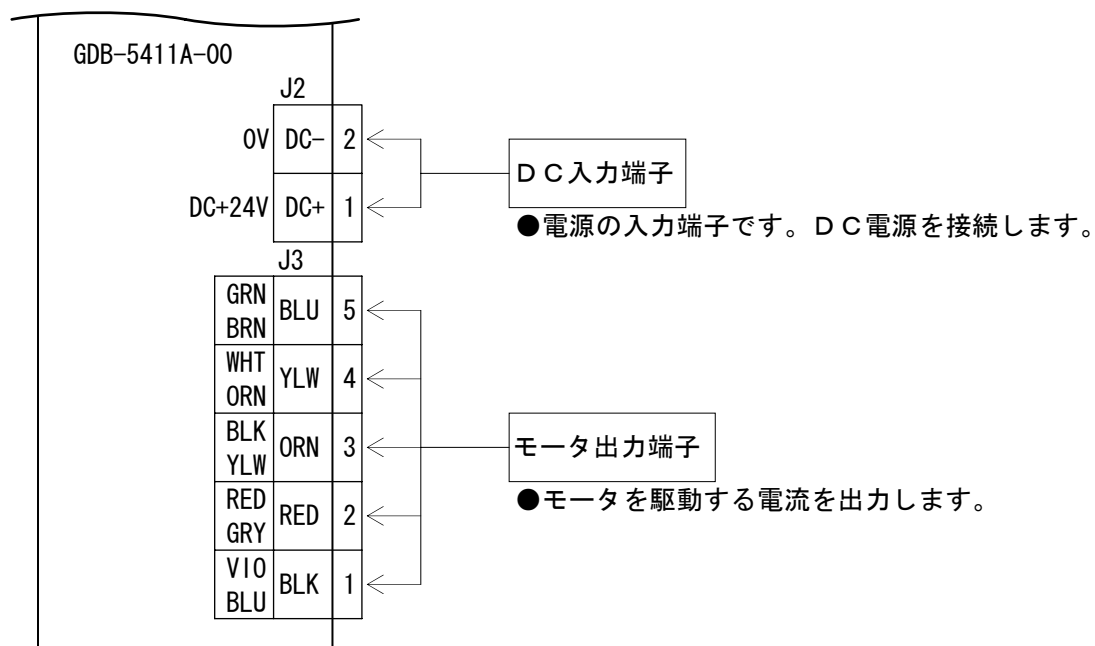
GDB-5411A-00

J2

| | | |
|---|---|---|
| 0V | DC- | 2 |
| DC+24V | DC+ | 1 |

ＤＣ入力端子

●電源の入力端子です。ＤＣ電源を接続します。

J3

| | | |
|---|---|---|
| GRN BRN | BLU | 5 |
| WHT ORN | YLW | 4 |
| BLK YLW | ORN | 3 |
| RED GRY | RED | 2 |
| VIO BLU | BLK | 1 |

モータ出力端子

●モータを駆動する電流を出力します。